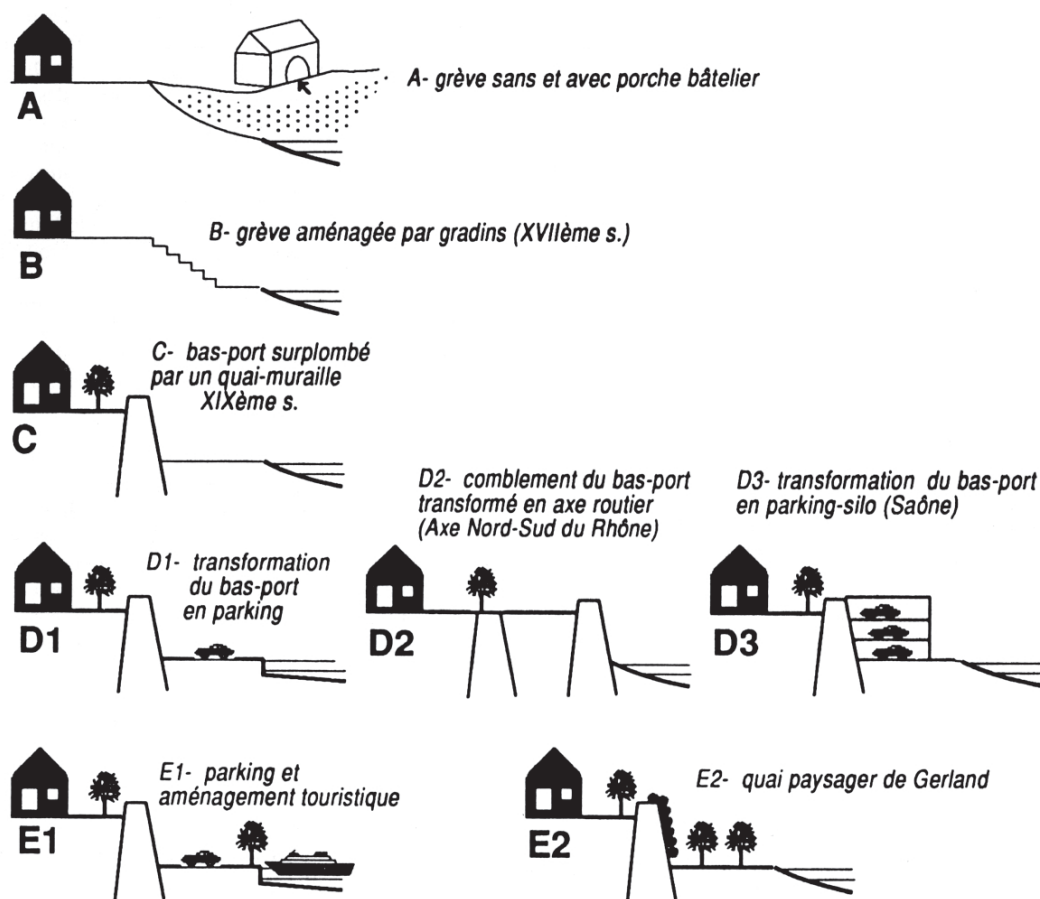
A

A- grève sans et avec porche bâtelier

B

B- grève aménagée par gradins (XVIIème s.)

C

C- bas-port surplombé par un quai-muraille XIXème s.

D1

D1- transformation du bas-port en parking

D2

D2- comblement du bas-port transformé en axe routier (Axe Nord-Sud du Rhône)

D3

D3- transformation du bas-port en parking-silo (Saône)

E1

E1- parking et aménagement touristique

E2

E2- quai paysager de Gerland